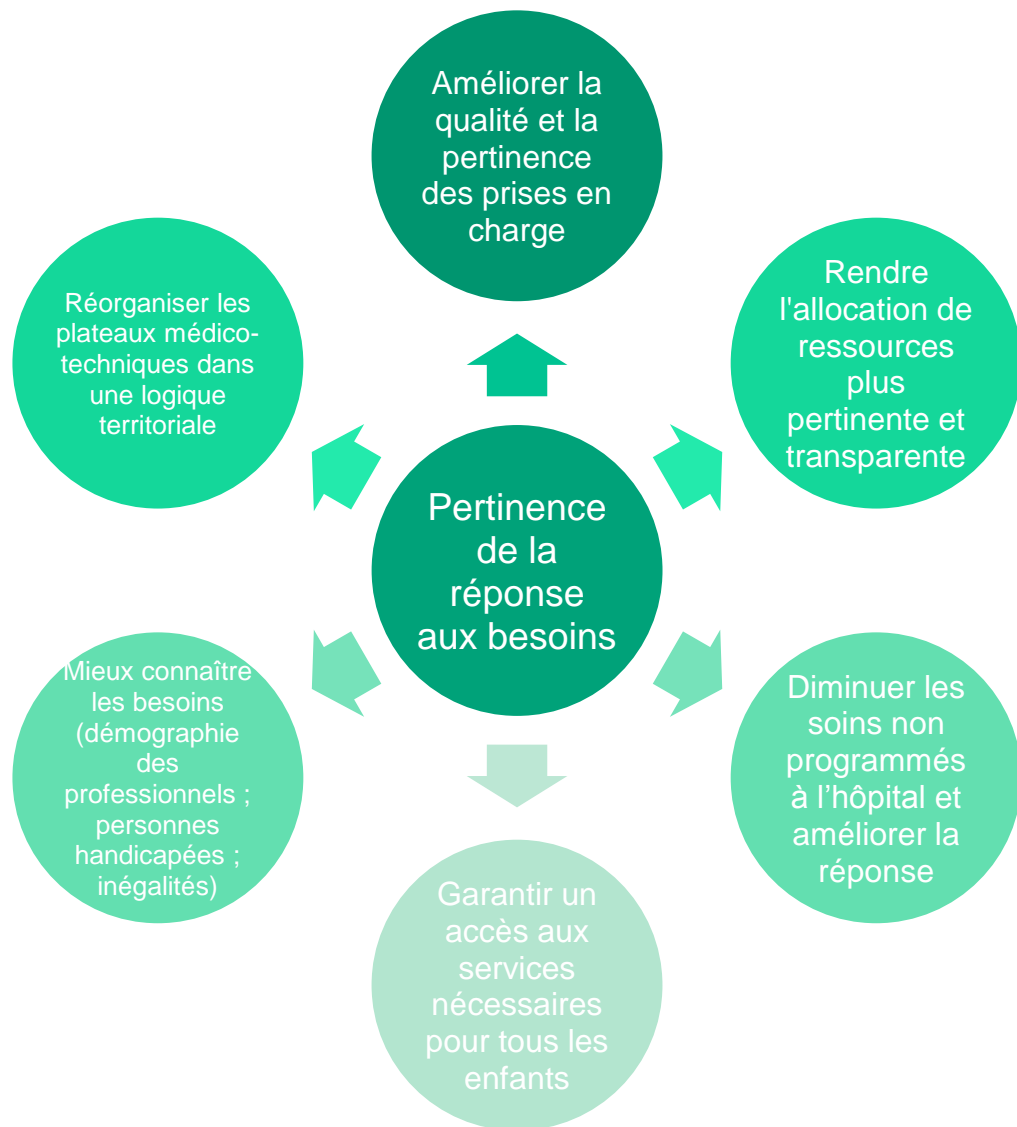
Pertinence de la réponse aux besoins

Améliorer la qualité et la pertinence des prises en charge

Rendre l'allocation de ressources plus pertinente et transparente

Diminuer les soins non programmés à l'hôpital et améliorer la réponse

Garantir un accès aux services nécessaires pour tous les enfants

Mieux connaître les besoins (démographie des professionnels ; personnes handicapées ; inégalités)

Réorganiser les plateaux médico-techniques dans une logique territoriale